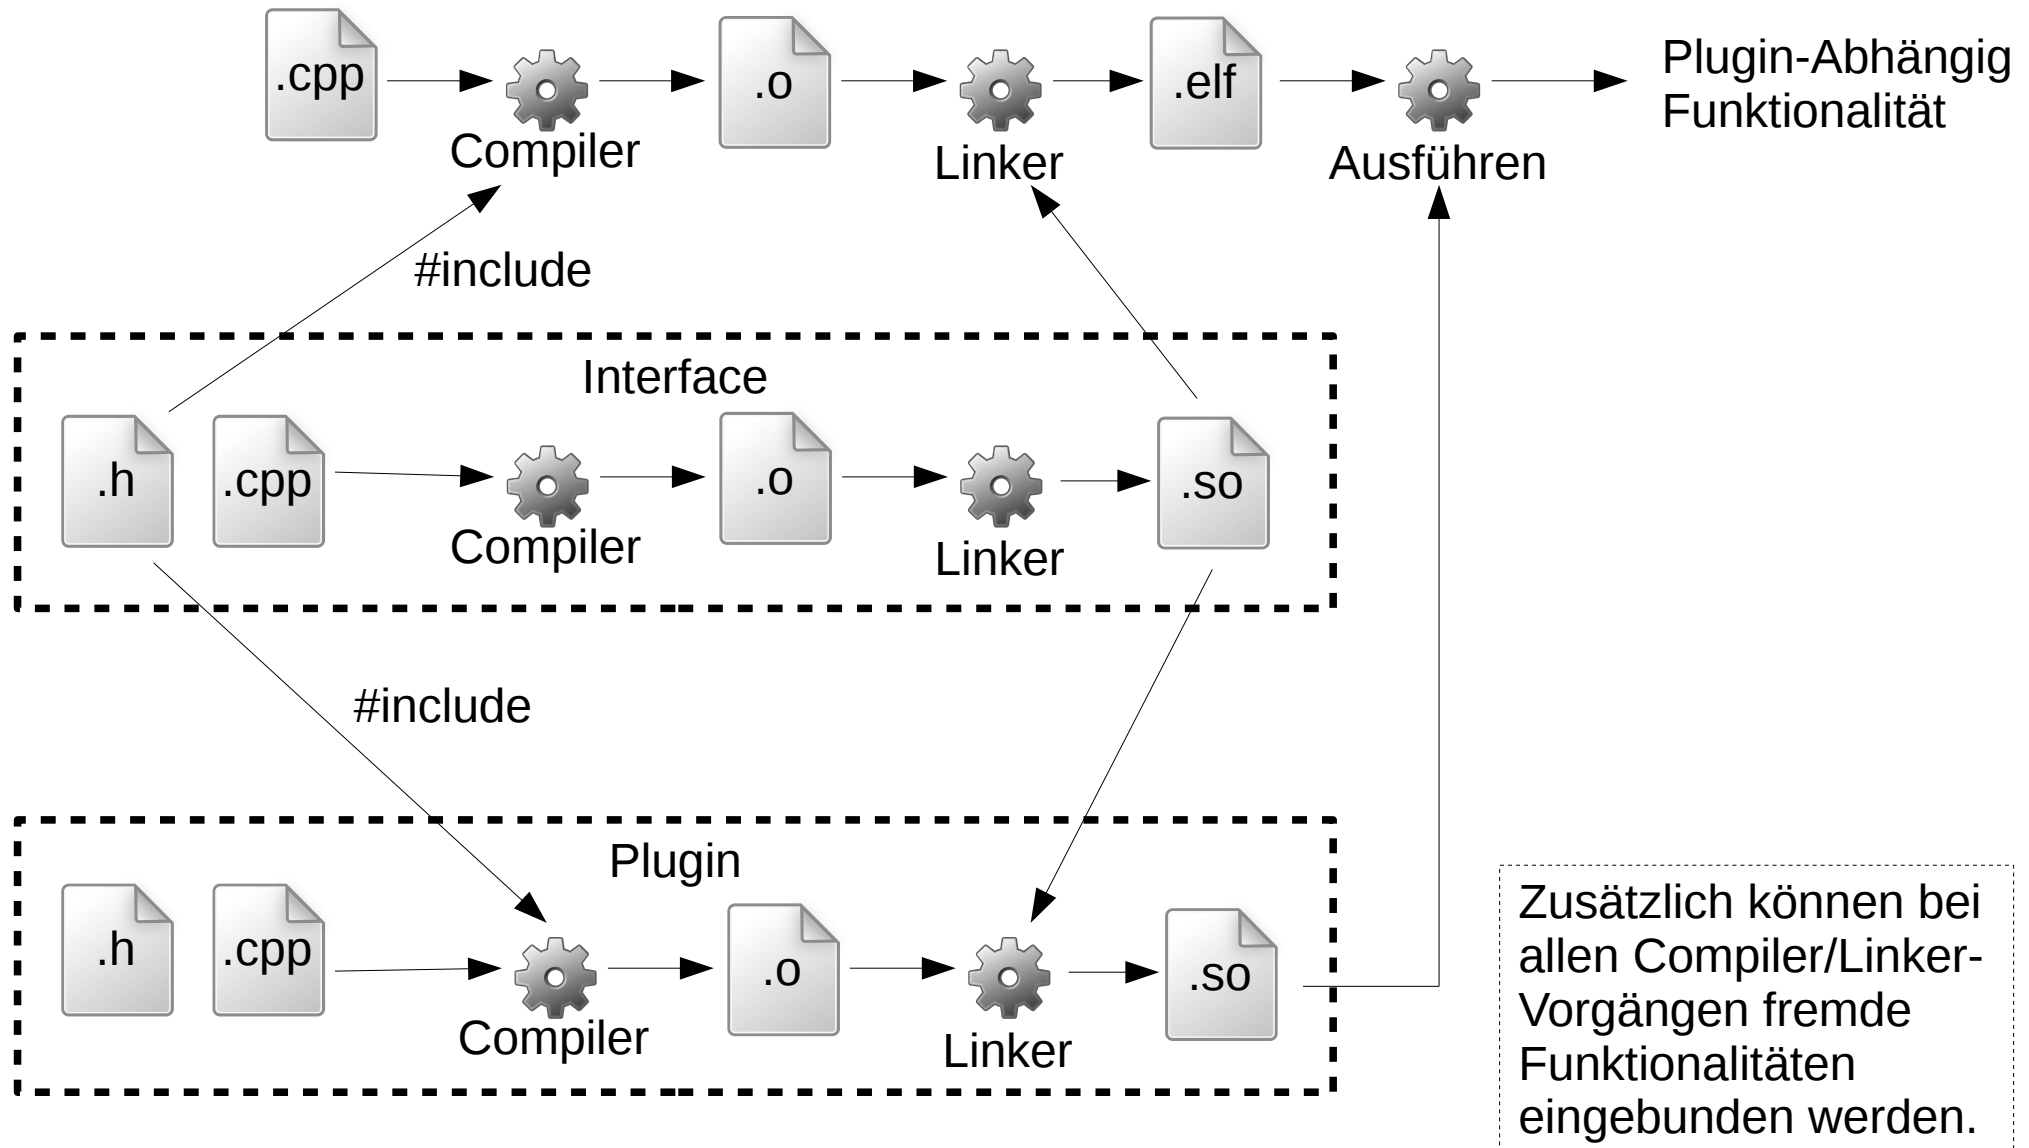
.cpp

Compiler

.o

Linker

.elf

Ausführen

Plugin-Abhängig Funktionalität

#include

Interface

.h

.cpp

Compiler

.o

Linker

.so

#include

Plugin

.h

.cpp

Compiler

.o

Linker

.so

Zusätzlich können bei allen Compiler/Linker-Vorgängen fremde Funktionalitäten eingebunden werden.